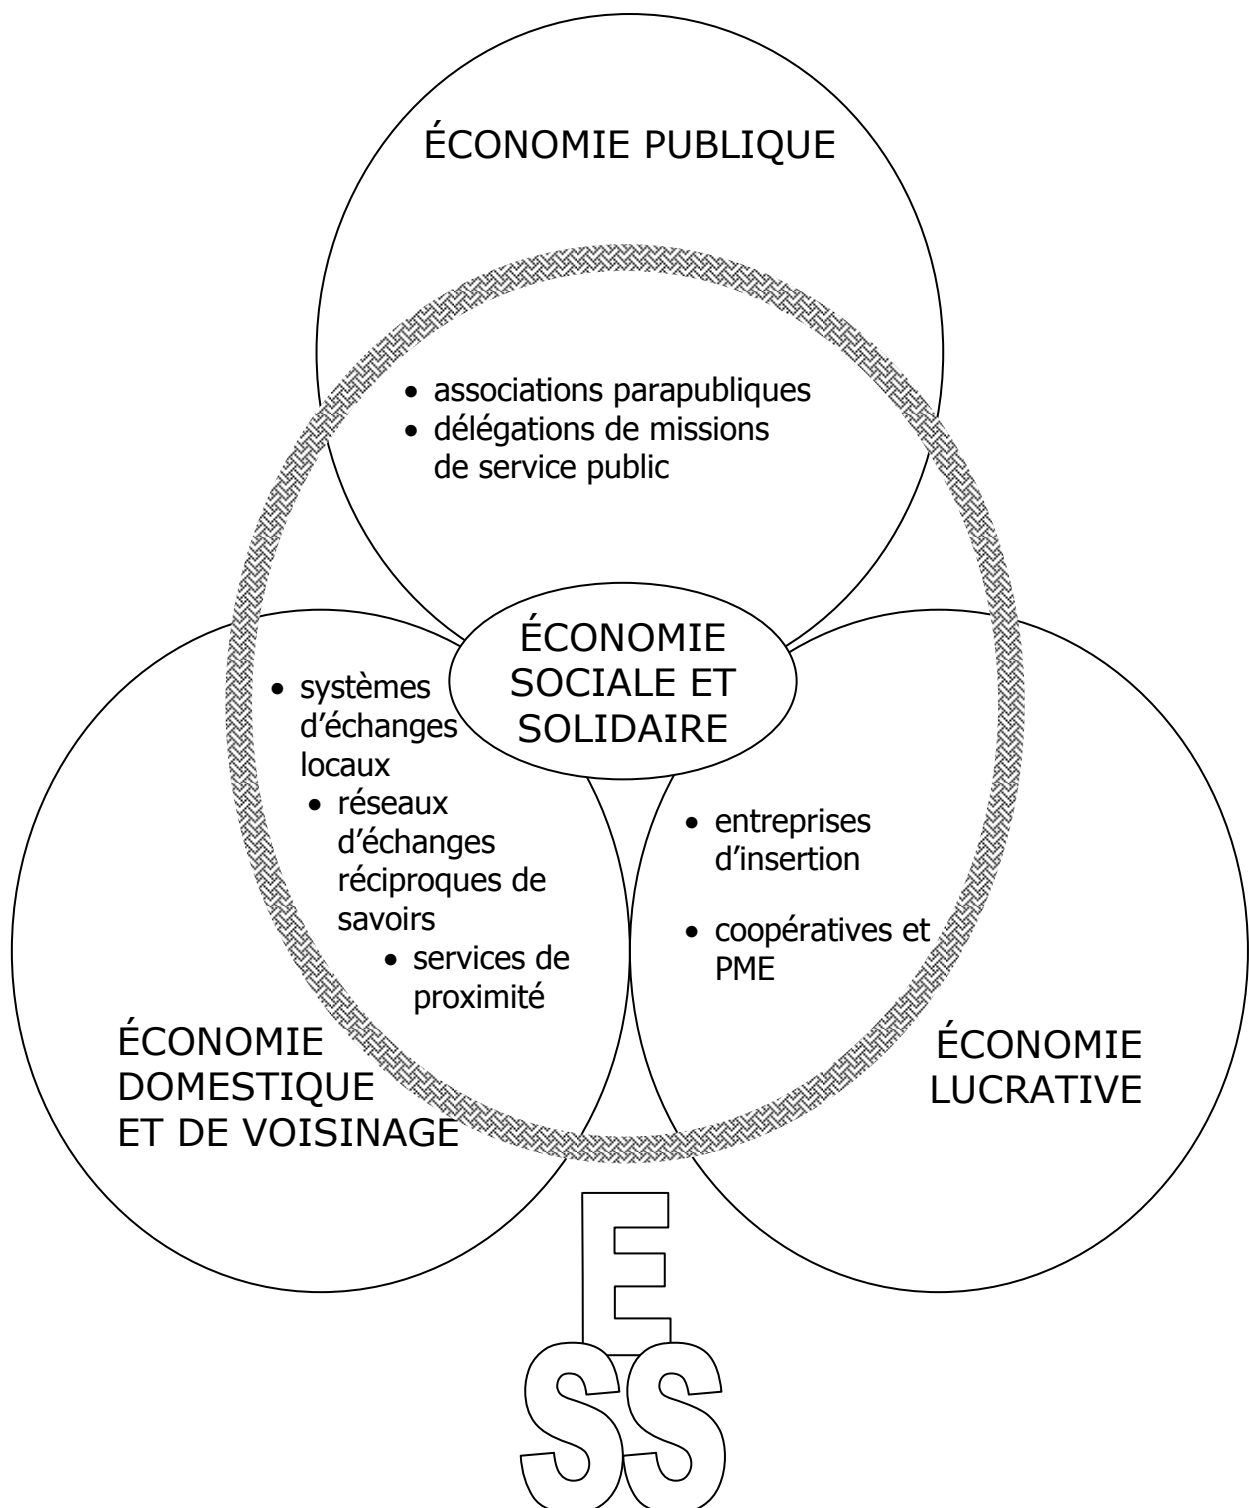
ÉCONOMIE PUBLIQUE

• associations parapubliques
• délégations de missions de service public

ÉCONOMIE SOCIALE ET SOLIDAIRE

• systèmes d'échanges locaux
• réseaux d'échanges réciproques de savoirs
• services de proximité

• entreprises d'insertion
• coopératives et PME

ÉCONOMIE DOMESTIQUE ET DE VOISINAGE

ÉCONOMIE LUCRATIVE

ESS